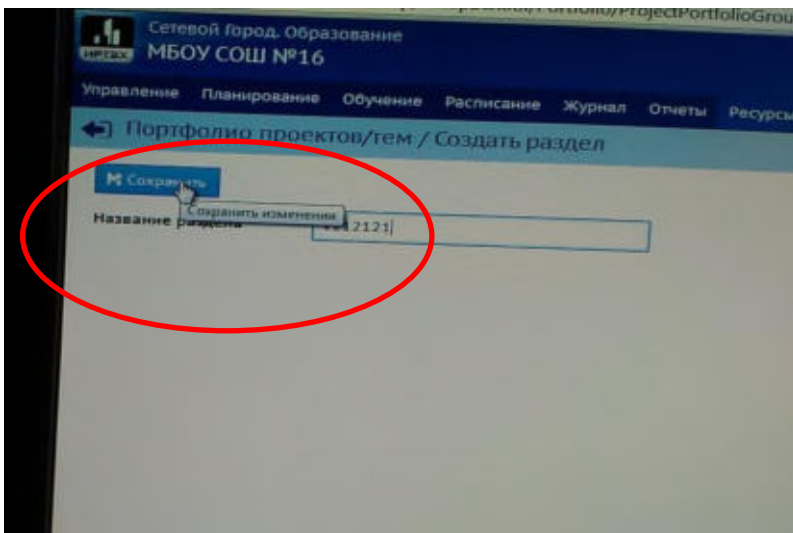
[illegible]/Portfolio/ProjectPortfolioGrou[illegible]

ИРТЕХ

Сетевой Город. Образование
МБОУ СОШ №16

Управление Планирование Обучение Расписание Журнал Отчеты Ресурсы

Портфолио проектов/тем / Создать раздел

Сохранить

Сохранить изменения

Название раздела

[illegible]2121